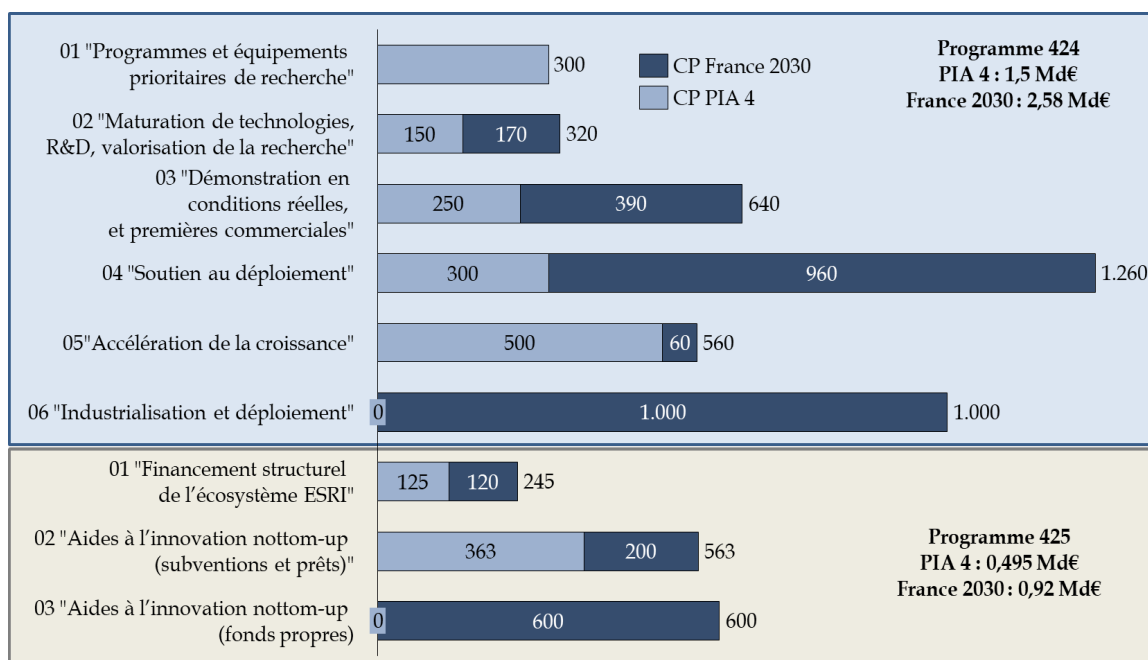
01 "Programmes et équipements prioritaires de recherche"

300

CP France 2030
CP PIA 4

Programme 424
PIA 4 : 1,5 Md€
France 2030 : 2,58 Md€

02 "Maturation de technologies, R&D, valorisation de la recherche"

150 170 320

03 "Démonstration en conditions réelles, et premières commerciales"

250 390 640

04 "Soutien au déploiement"

300 960 1.260

05"Accélération de la croissance"

500 60 560

06 "Industrialisation et déploiement"

0 1.000 1.000

01 "Financement structurel de l'écosystème ESRI"

125 120 245

02 "Aides à l'innovation nottom-up (subventions et prêts)"

363 200 563

Programme 425
PIA 4 : 0,495 Md€
France 2030 : 0,92 Md€

03 "Aides à l'innovation nottom-up (fonds propres)

0 600 600